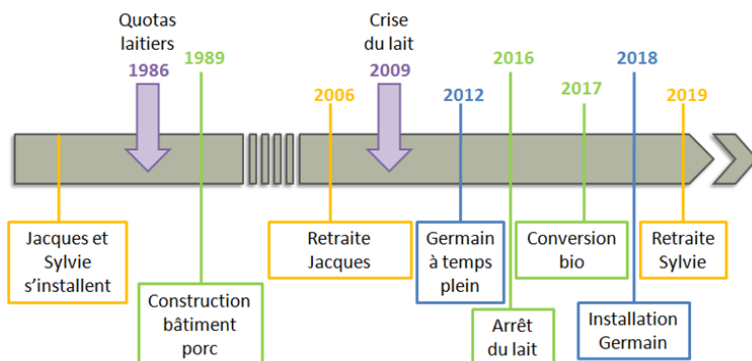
Quotas laitiers
1986

1989

2006

Crise du lait
2009

2012

2016

2017

2018

2019

Jacques et Sylvie s'installent

Construction bâtiment porc

Retraite Jacques

Germain à temps plein

Arrêt du lait

Conversion bio

Installation Germain

Retraite Sylvie